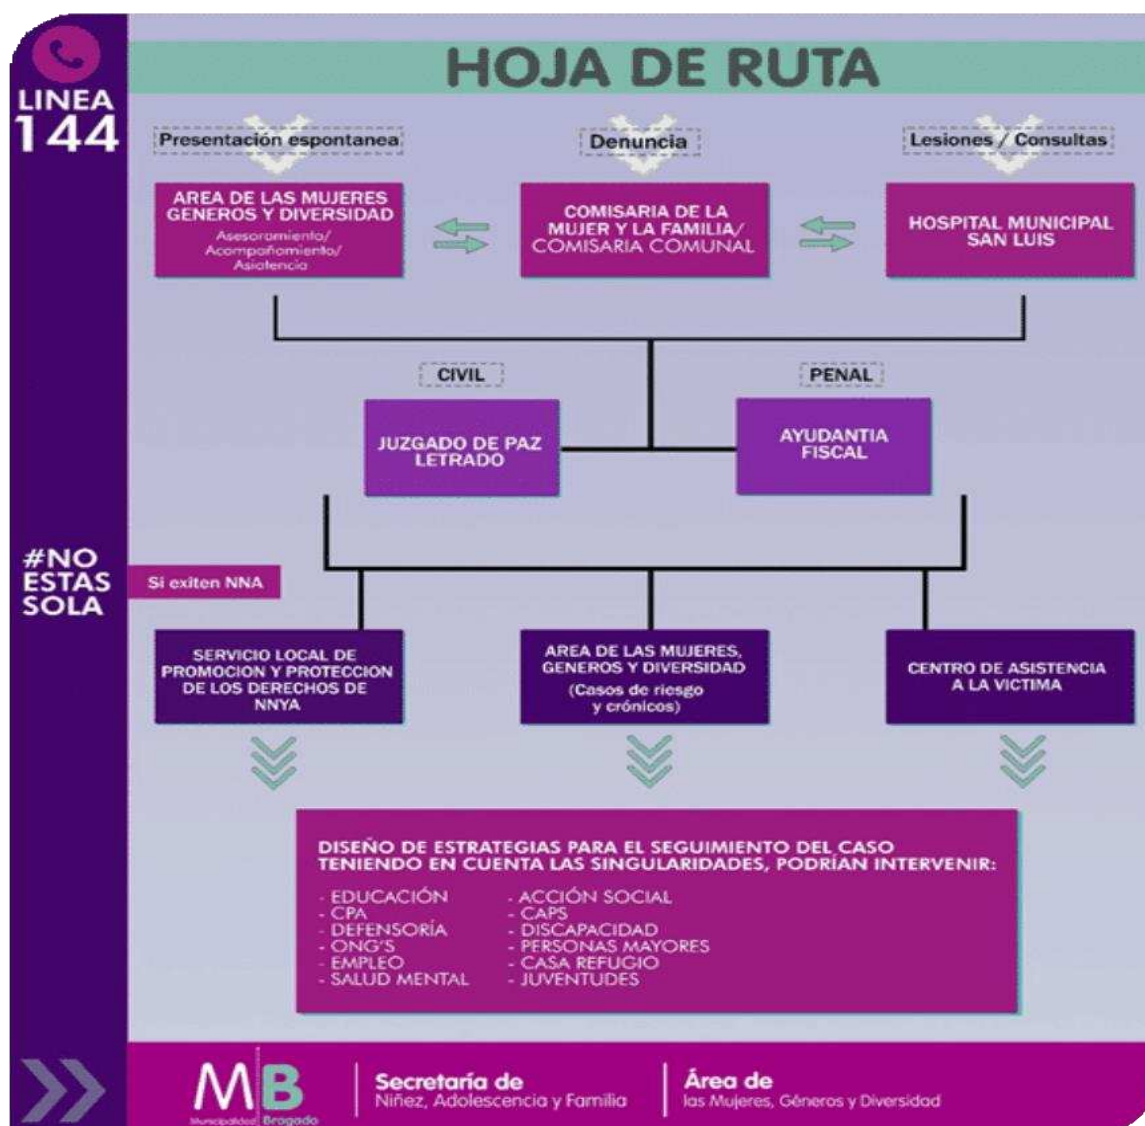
LINEA 144

HOJA DE RUTA

Presentación espontanea

Denuncia

Lesiones / Consultas

AREA DE LAS MUJERES GENEROS Y DIVERSIDAD
Asesoramiento/ Acompañamiento/ Asistencia

COMISARIA DE LA MUJER Y LA FAMILIA/ COMISARIA COMUNAL

HOSPITAL MUNICIPAL SAN LUIS

CIVIL

PENAL

JUZGADO DE PAZ LETRADO

AYUDANTIA FISCAL

#NO ESTAS SOLA

Si exiten NNA

SERVICIO LOCAL DE PROMOCION Y PROTECCION DE LOS DERECHOS DE NNYA

AREA DE LAS MUJERES, GENEROS Y DIVERSIDAD
(Casos de riesgo y crónicos)

CENTRO DE ASISTENCIA A LA VICTIMA

DISEÑO DE ESTRATEGIAS PARA EL SEGUIMIENTO DEL CASO TENIENDO EN CUENTA LAS SINGULARIDADES, PODRÍAN INTERVENIR:

- EDUCACIÓN
- CPA
- DEFENSORÍA
- ONG'S
- EMPLEO
- SALUD MENTAL

- ACCIÓN SOCIAL
- CAPS
- DISCAPACIDAD
- PERSONAS MAYORES
- CASA REFUGIO
- JUVENTUDES

MB
Municipalidad Bragado

Secretaría de
Niñez, Adolescencia y Familia

Área de
las Mujeres, Géneros y Diversidad